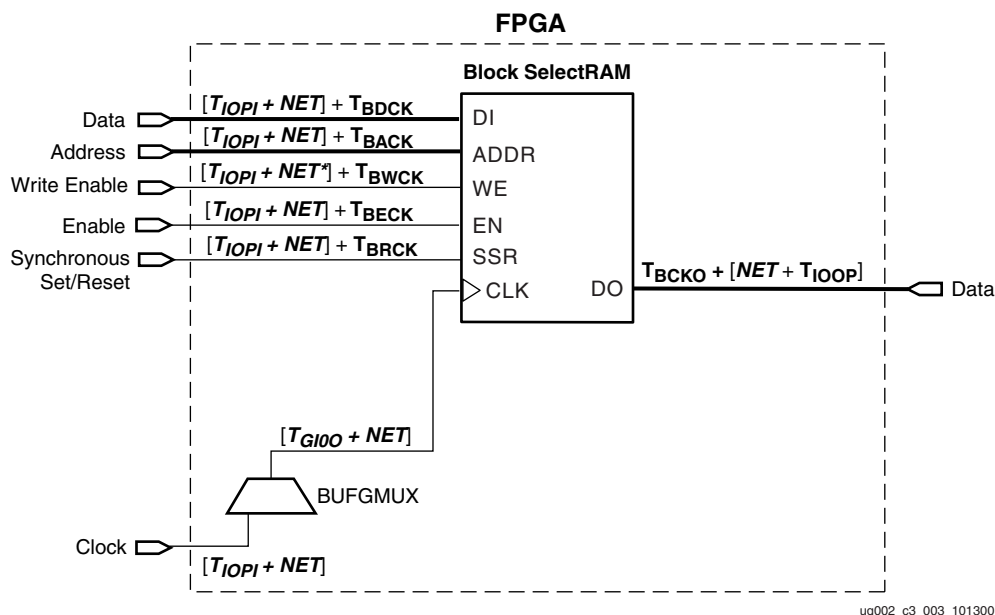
FPGA

Block SelectRAM

Data $[T_{IOPI} + NET] + T_{BDCK}$ DI

Address $[T_{IOPI} + NET] + T_{BACK}$ ADDR

Write Enable $[T_{IOPI} + NET^{*}] + T_{BWCK}$ WE

Enable $[T_{IOPI} + NET] + T_{BECK}$ EN

Synchronous Set/Reset $[T_{IOPI} + NET] + T_{BRCK}$ SSR

CLK DO $T_{BCKO} + [NET + T_{IOOP}]$ Data

$[T_{GIOO} + NET]$

BUFGMUX

Clock $[T_{IOPI} + NET]$

ug002_c3_003_101300